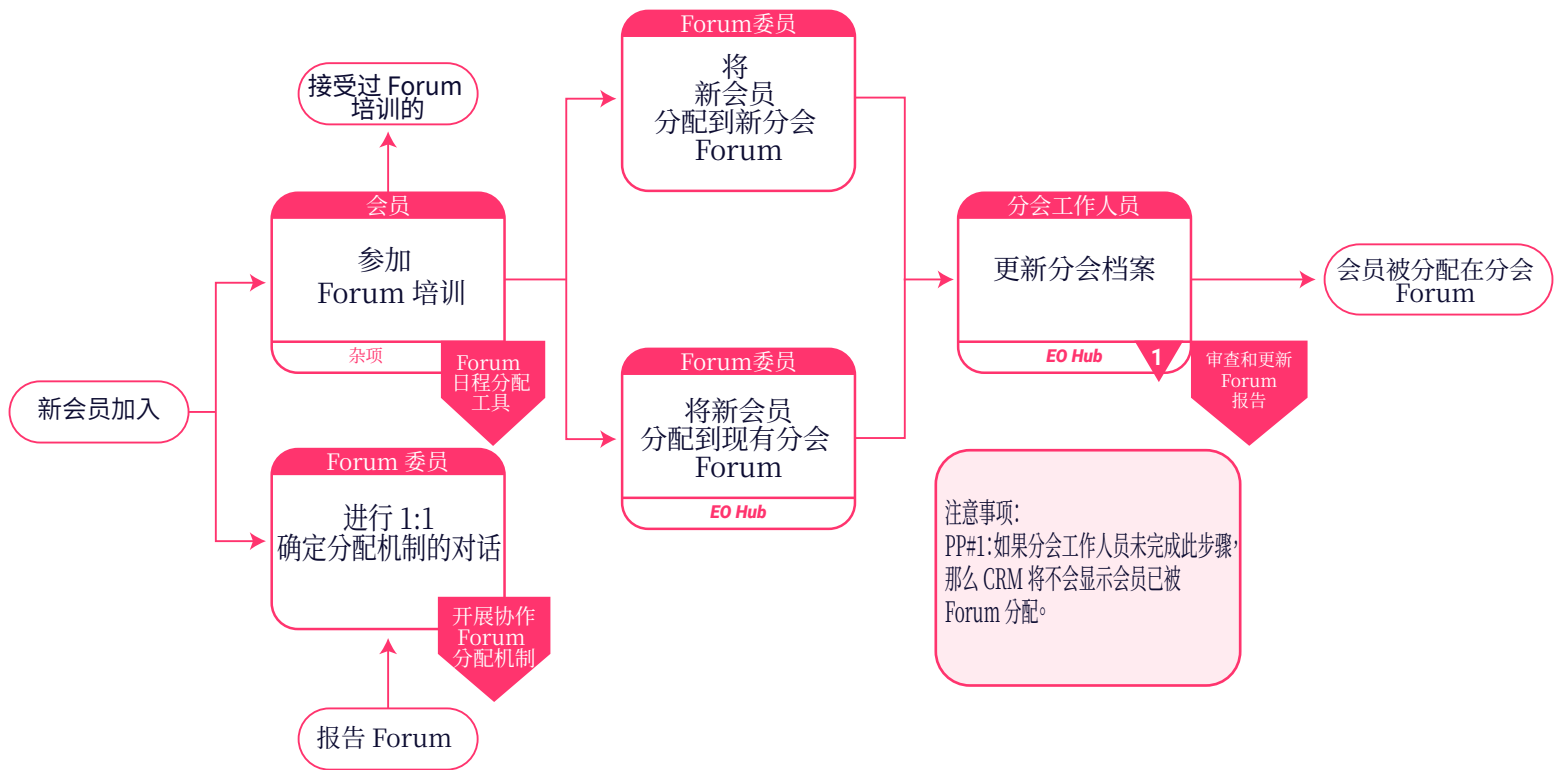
接受过 Forum 培训的

会员
参加
Forum 培训
杂项
Forum 日程分配工具

新会员加入

Forum 委员
进行 1:1
确定分配机制的对话
开展协作 Forum 分配机制

报告 Forum

Forum委员
将
新会员
分配到新分会
Forum

Forum委员
将新会员
分配到现有分会
Forum
EO Hub

分会工作人员
更新分会档案
EO Hub
1
审查和更新 Forum 报告

会员被分配在分会 Forum

注意事项:
PP#1:如果分会工作人员未完成此步骤,那么 CRM 将不会显示会员已被 Forum 分配。